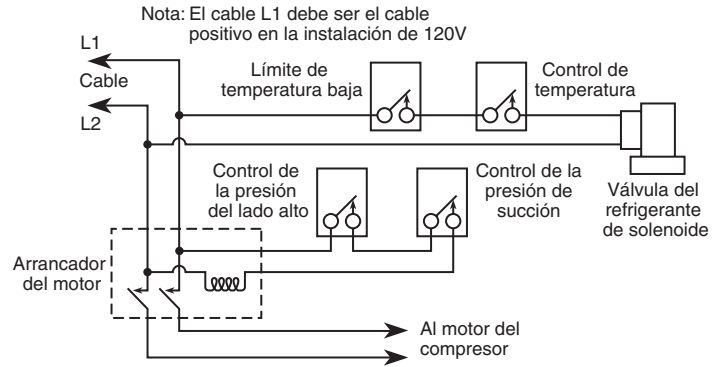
Nota: El cable L1 debe ser el cable positivo en la instalación de 120V

L1

Cable

L2

Límite de temperatura baja

Control de temperatura

Control de la presión del lado alto

Control de la presión de succión

Válvula del refrigerante de solenoide

Arrancador del motor

Al motor del compresor